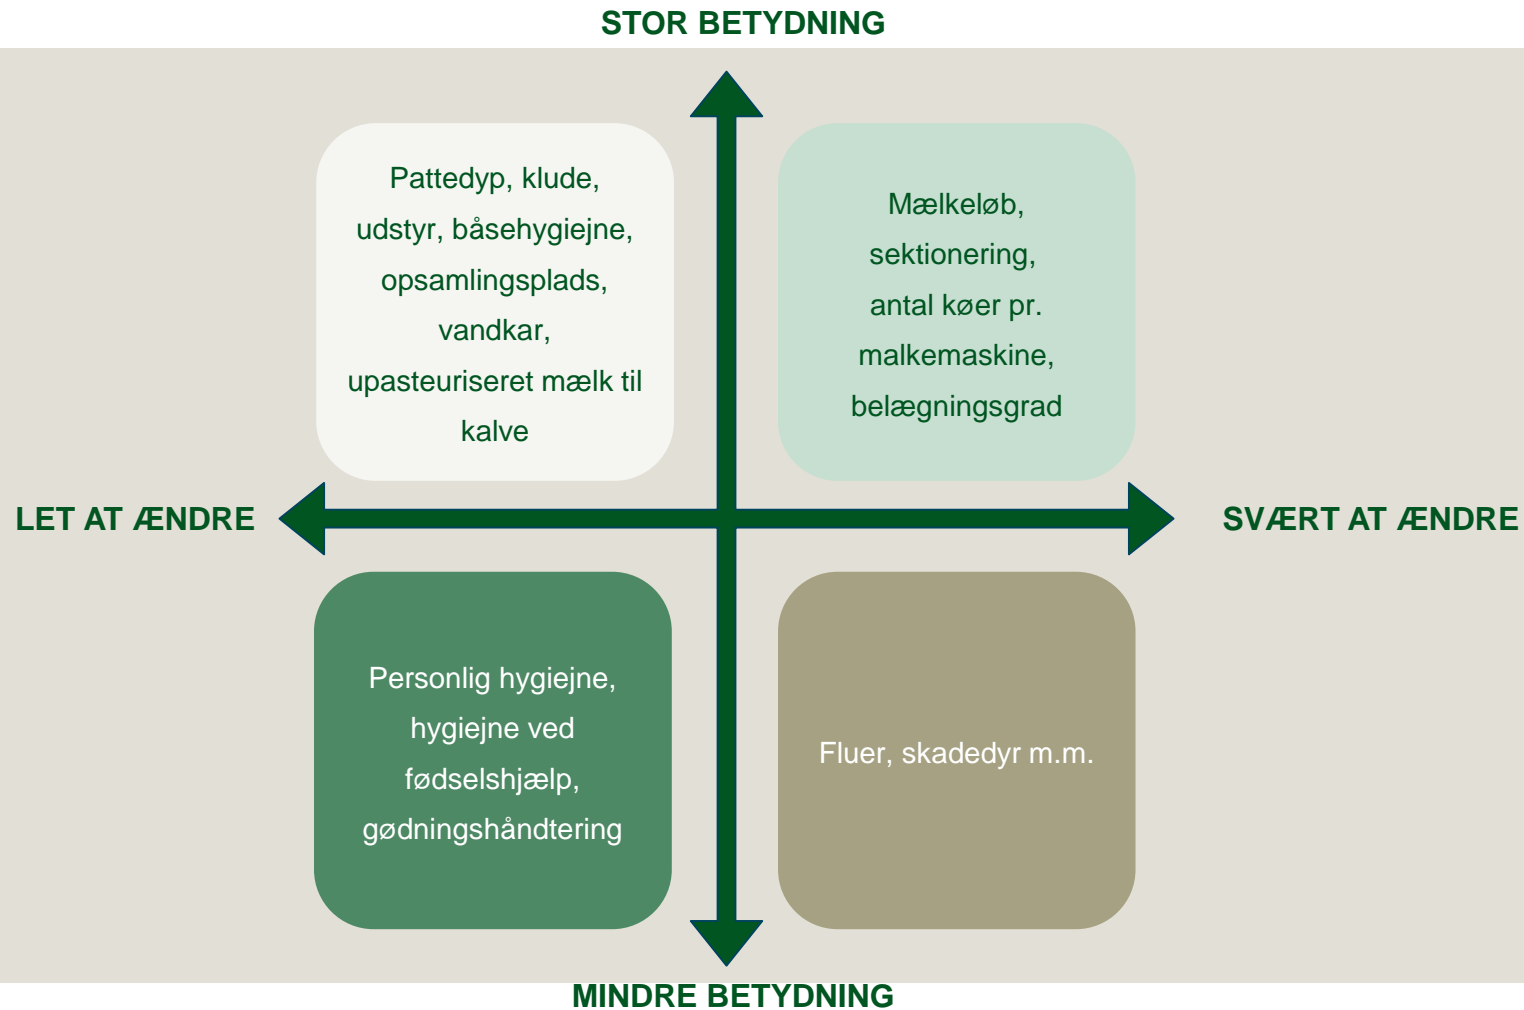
STOR BETYDNING

Pattedyp, klude, udstyr, båsehygiejne, opsamlingsplads, vandkar, upasteuriseret mælk til kalve

Mælkeløb, sektionering, antal køer pr. malkemaskine, belægningsgrad

LET AT ÆNDRE

SVÆRT AT ÆNDRE

Personlig hygiejne, hygiejne ved fødselshjælp, gødningshåndtering

Fluer, skadedyr m.m.

MINDRE BETYDNING